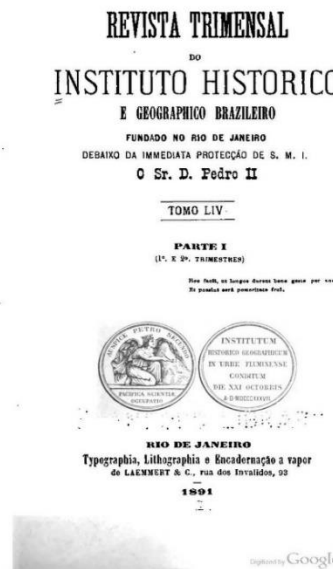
REVISTA TRIMENSAL

DO

INSTITUTO HISTORICO

E GEOGRAPHICO BRAZILEIRO

FUNDADO NO RIO DE JANEIRO

DEBAIXO DA IMMEDIATA PROTECÇÃO DE S. M. I.

O Sr. D. Pedro II

TOMO LIV

PARTE I

(1°. E 2°. TRIMESTRES)

Hoc facit, ut longos durent bene gesta per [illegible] Et possint sera posteritate frui.

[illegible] PETRO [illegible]

PACIFICA SCIENTIAE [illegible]

INSTITUTUM HISTORICO GEOGRAPHICUM IN URBE FLUMINENSE CONDITUM DIE XXI OCTOBRIS A D MDCCCXXXVIII

RIO DE JANEIRO

Typographia, Lithographia e Encadernação a vapor de LAEMMERT & C., rua dos Invalidos, 93

1891

Digitized by Google